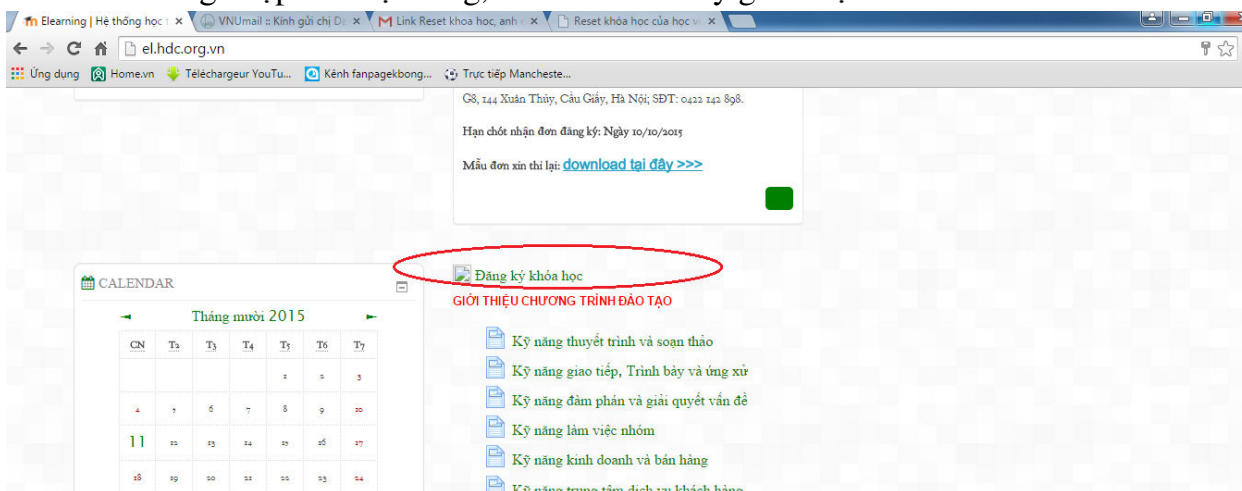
Elearning | Hệ thống học ×
VNUmail :: Kính gửi chị D ×
Link Reset khoa học, anh ×
Reset khóa học của học v ×

el.hdc.org.vn

Ứng dụng
Home.vn
Téléchargeur YouTu...
Kênh fanpagekbong...
Trực tiếp Mancheste...

G8, 144 Xuân Thủy, Cầu Giấy, Hà Nội; SĐT: 0422 142 898.

Hạn chót nhận đơn đăng ký: Ngày 10/10/2015

Mẫu đơn xin thi lại: download tại đây >>>

CALENDAR

Tháng mười 2015

| CN | T2 | T3 | T4 | T5 | T6 | T7 |
|---|---|---|---|---|---|---|
| | | | | 1 | 2 | 3 |
| 4 | 5 | 6 | 7 | 8 | 9 | 10 |
| 11 | 12 | 13 | 14 | 15 | 16 | 17 |
| 18 | 19 | 20 | 21 | 22 | 23 | 24 |

Đăng ký khóa học

GIỚI THIỆU CHƯƠNG TRÌNH ĐÀO TẠO

Kỹ năng thuyết trình và soạn thảo
Kỹ năng giao tiếp, Trình bày và ứng xử
Kỹ năng đàm phán và giải quyết vấn đề
Kỹ năng làm việc nhóm
Kỹ năng kinh doanh và bán hàng
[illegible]